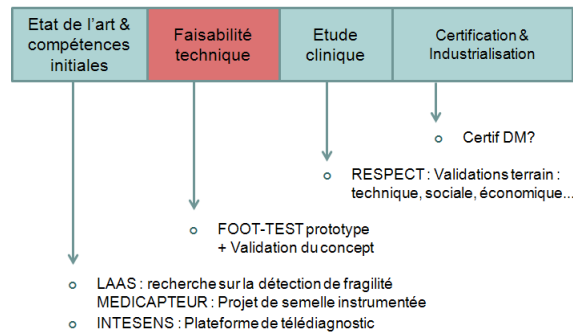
Etat de l'art & compétences initiales

Faisabilité technique

Etude clinique

Certification & Industrialisation

Certif DM?

RESPECT : Validations terrain : technique, sociale, économique…

FOOT-TEST prototype
+ Validation du concept

LAAS : recherche sur la détection de fragilité
MEDICAPTEUR : Projet de semelle instrumentée

INTESENS : Plateforme de télédiagnostic